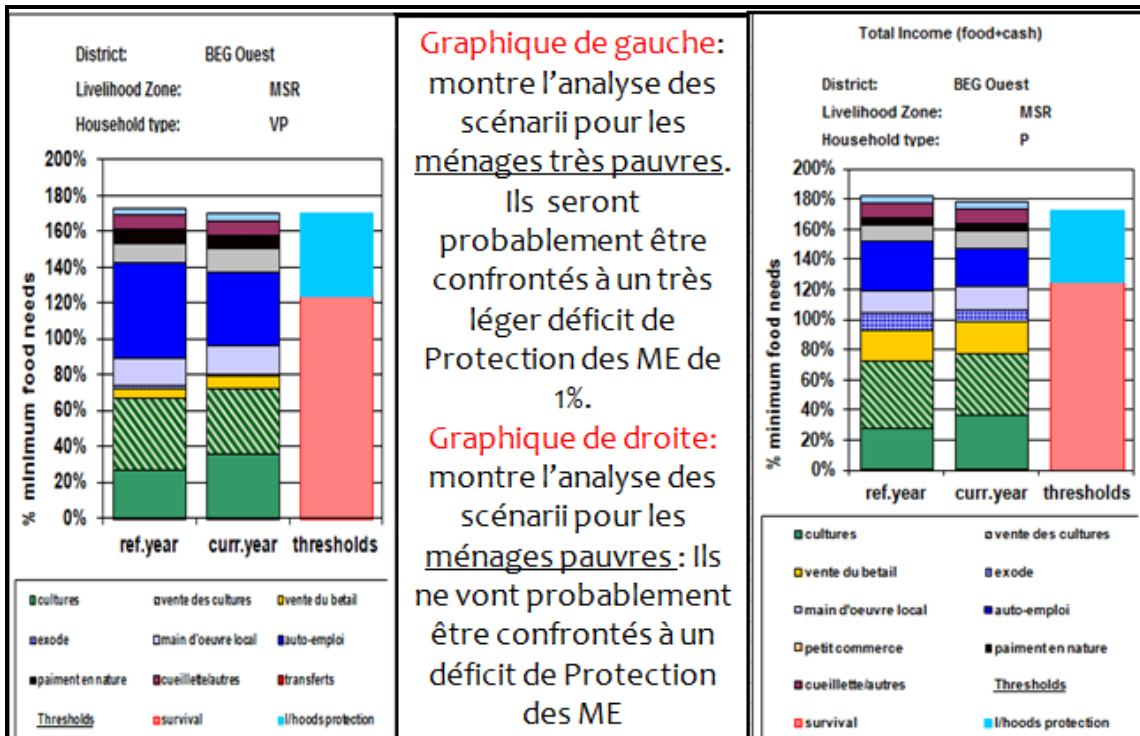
District: BEG Ouest
Livelihood Zone: MSR
Household type: VP

200%
180%
160%
140%
120%
100%
80%
60%
40%
20%
0%

% minimum food needs

ref.year curr.year thresholds

cultures vente des cultures vente du betail
exode main d'oeuvre local auto-emploi
paiment en nature cueillette/autres transferts
Thresholds survival l/hoods protection

Graphique de gauche: montre l'analyse des scénarii pour les ménages très pauvres. Ils seront probablement être confrontés à un très léger déficit de Protection des ME de 1%.

Graphique de droite: montre l'analyse des scénarii pour les ménages pauvres : Ils ne vont probablement être confrontés à un déficit de Protection des ME

Total Income (food+cash)

District: BEG Ouest
Livelihood Zone: MSR
Household type: P

200%
180%
160%
140%
120%
100%
80%
60%
40%
20%
0%

% minimum food needs

ref.year curr.year thresholds

cultures vente des cultures
vente du betail exode
main d'oeuvre local auto-emploi
petit commerce paiment en nature
cueillette/autres Thresholds
survival l/hoods protection